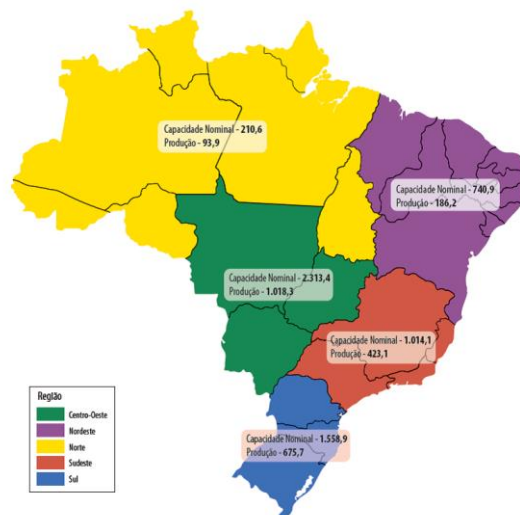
Capacidade Nominal - 210,6
Produção - 93,9

Capacidade Nominal - 740,9
Produção - 186,2

Capacidade Nominal - 2.313,4
Produção - 1.018,3

Capacidade Nominal - 1.014,1
Produção - 423,1

Capacidade Nominal - 1.558,9
Produção - 675,7

Região
Centro-Oeste
Nordeste
Norte
Sudeste
Sul